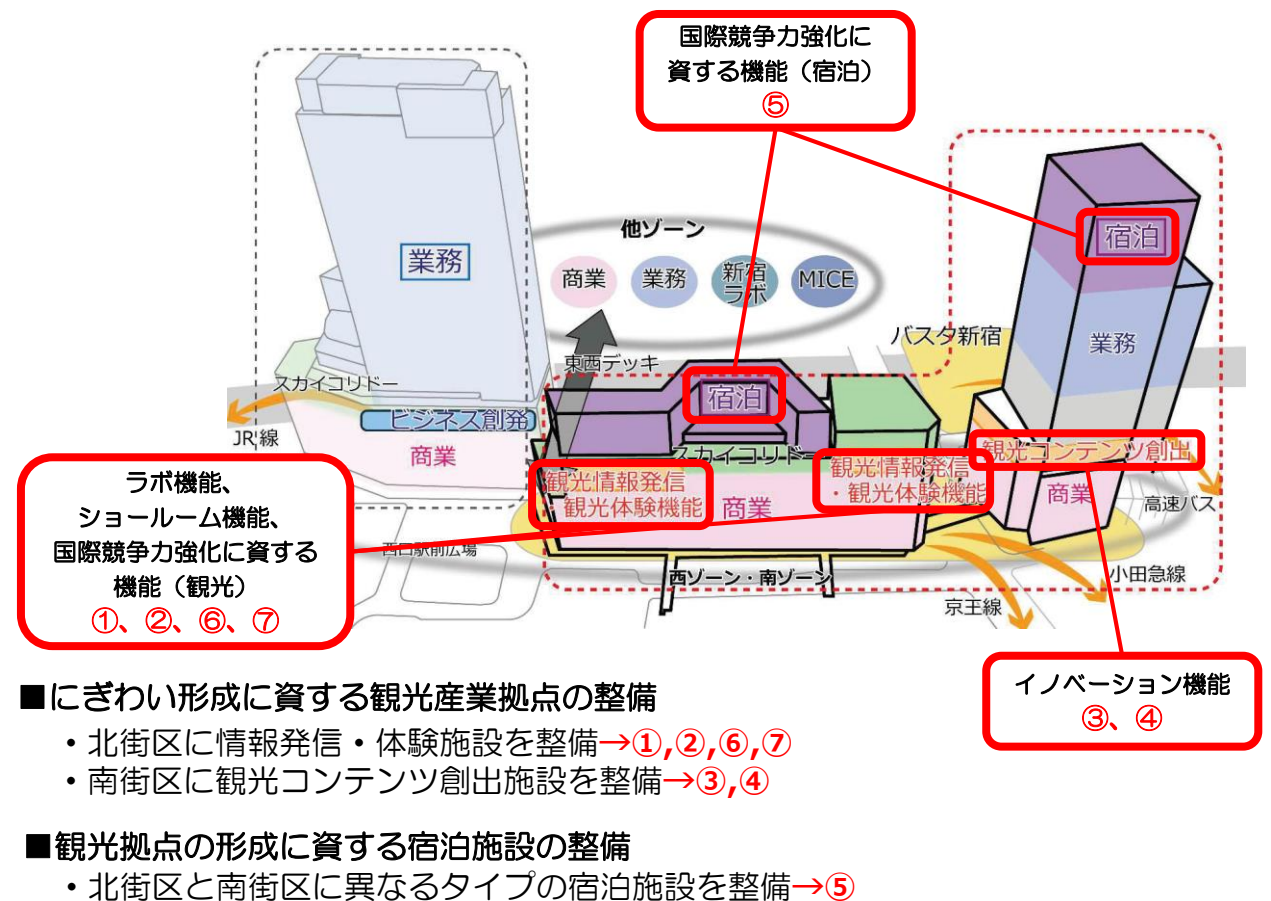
国際競争力強化に
資する機能（宿泊）
⑤

他ゾーン
商業
業務
新宿ラボ
MICE

業務

宿泊

業務

バスタ新宿

東西デッキ

スカイコリドー

JR線

ビジネス創発

商業

宿泊

スカイコリドー

観光情報発信
・観光体験機能
商業

観光情報発信
・観光体験機能

観光コンテンツ創出

商業

高速バス

西口駅前広場

西ゾーン・南ゾーン

小田急線

京王線

ラボ機能、
ショールーム機能、
国際競争力強化に資する
機能（観光）
①、②、⑥、⑦

イノベーション機能
③、④

■にぎわい形成に資する観光産業拠点の整備
・北街区に情報発信・体験施設を整備→①,②,⑥,⑦
・南街区に観光コンテンツ創出施設を整備→③,④

■観光拠点の形成に資する宿泊施設の整備
・北街区と南街区に異なるタイプの宿泊施設を整備→⑤